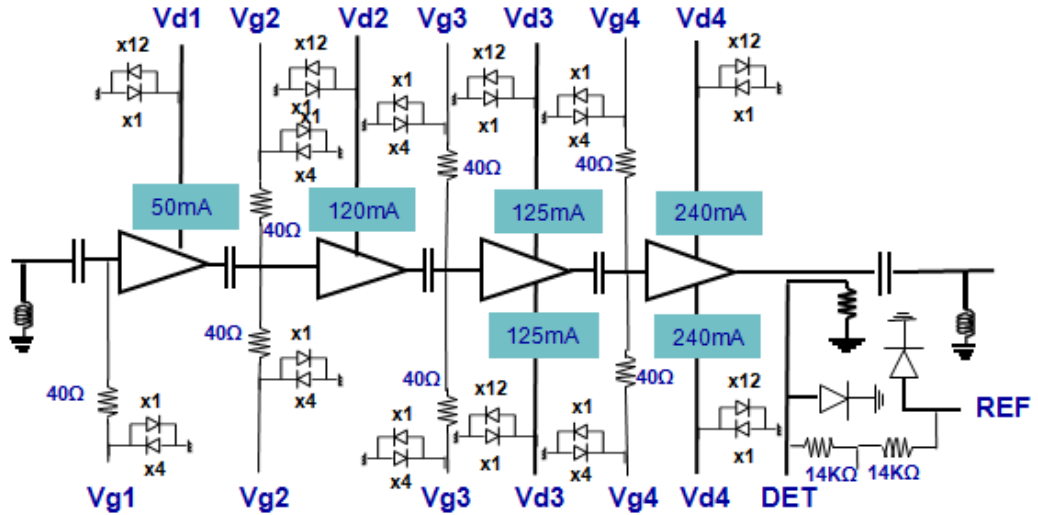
Vd1 Vg2 Vd2 Vg3 Vd3 Vg4 Vd4

x12
x1
x12
x1
x1
x4
x1
x4
x12
x1
x1
x4
x12
x1

40Ω
40Ω
40Ω

50mA
120mA
125mA
240mA

40Ω

125mA
240mA

40Ω
x1
x4
40Ω
x1
x4
40Ω
x12
x1
x1
x4
40Ω
x1
x4
x12
x1

REF

14KΩ 14KΩ

Vg1 Vg2 Vg3 Vd3 Vg4 Vd4 DET